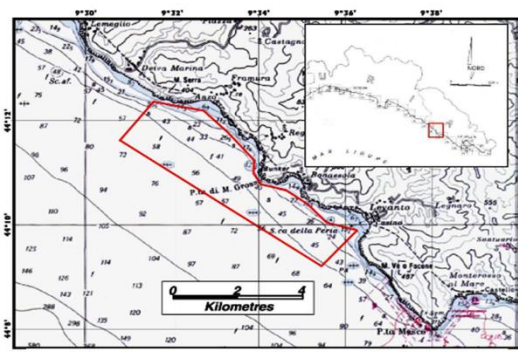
9°30'
9°32'
9°34'
9°36'
9°38'
44°12'
44°10'
44°8'
Lemeglio
Castagnola
Deiva Marina
M. Serra
Framura
Scaf.
P.ta di M. Grosso
Bonassola
Levanto
S.ro della Petra
Legnaro
M.te le Focone
Monterosso al Mare
P.ta Mesco
MAR LIGURE
NORD
0
2
4
Kilometres
120
96
73
58
72
76
92
114
125
104
87
87
72
57
56
45
43
41
33
32
46
69
68
64